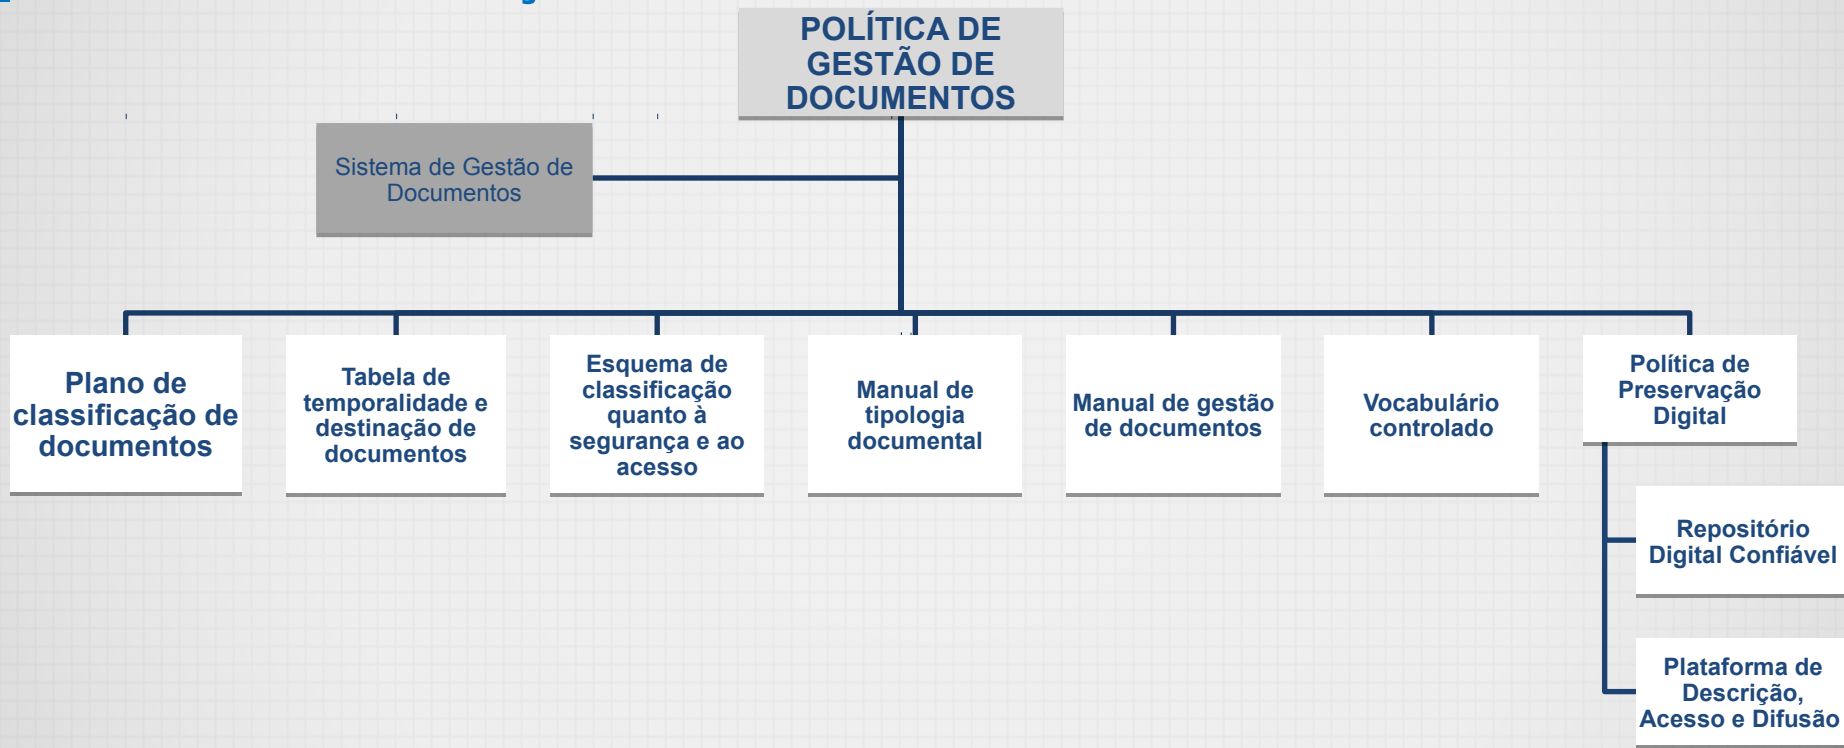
POLÍTICA DE GESTÃO DE DOCUMENTOS

Sistema de Gestão de Documentos

Plano de classificação de documentos

Tabela de temporalidade e destinação de documentos

Esquema de classificação quanto à segurança e ao acesso

Manual de tipologia documental

Manual de gestão de documentos

Vocabulário controlado

Política de Preservação Digital

Repositório Digital Confiável

Plataforma de Descrição, Acesso e Difusão